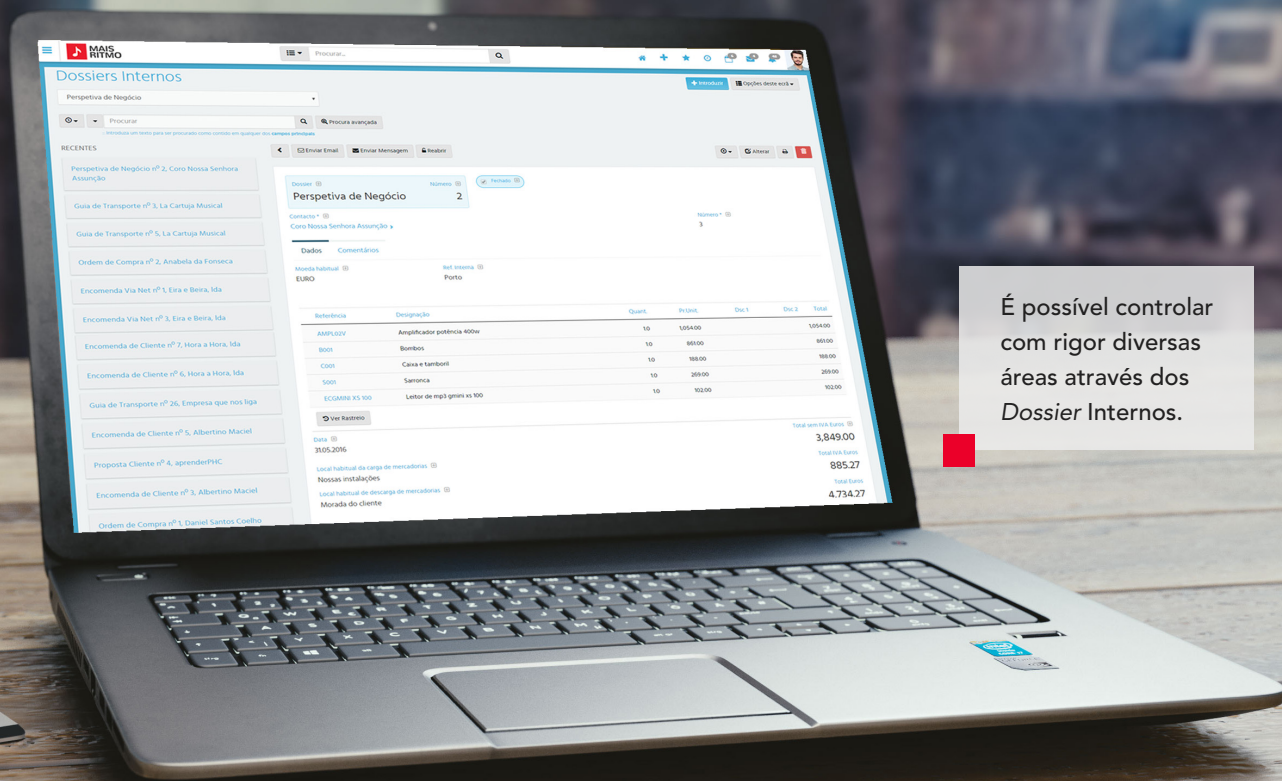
MAIS RITMO

Procurar...

Dossiers Internos

Introduzir

Opções deste ecrã

Perspetiva de Negócio

Procurar

Procura avançada

Introduza um texto para ser procurado nos campos principais

RECENTES

Perspetiva de Negócio nº 2, Coro Nossa Senhora Assunção

Guia de Transporte nº 3, La Cartuja Musical

Guia de Transporte nº 5, La Cartuja Musical

Ordem de Compra nº 2, Anabela da Fonseca

Encomenda Via Net nº 1, Eira e Beira, lda

Encomenda Via Net nº 3, Eira e Beira, lda

Encomenda de Cliente nº 7, Hora a Hora, lda

Encomenda de Cliente nº 6, Hora a Hora, lda

Guia de Transporte nº 26, Empresa que nos liga

Encomenda de Cliente nº 5, Albertino Maciel

Proposta Cliente nº 4, aprenderPHC

Encomenda de Cliente nº 3, Albertino Maciel

Ordem de Compra nº 1, Daniel Santos Coelho

Enviar Email

Enviar Mensagem

Reabrir

Alterar

Dossier

Número

Perspetiva de Negócio

2

Fechado

Contacto *

Coro Nossa Senhora Assunção

Número *

3

Dados

Comentários

Moeda habitual

EURO

Ref. interna

Porto

| Referência | Designação | Quant. | Pr.Unit. | Dsc.1 | Dsc.2 | Total |
|---|---|---|---|---|---|---|
| AMPL02V | Amplificador potência 400w | 1.0 | 1,054.00 | | | 1,054.00 |
| B001 | Bombos | 1.0 | 861.00 | | | 861.00 |
| C001 | Caixa e tamboril | 1.0 | 188.00 | | | 188.00 |
| S001 | Sarronca | 1.0 | 269.00 | | | 269.00 |
| ECGMINI XS 100 | Leitor de mp3 gmini xs 100 | 1.0 | 102.00 | | | 102.00 |

Ver Rastreio

Data

31.05.2016

Total sem IVA Euros

3,849.00

Total IVA Euros

885.27

Total Euros

4,734.27

Local habitual da carga de mercadorias

Nossas instalações

Local habitual de descarga de mercadorias

Morada do cliente

É possível controlar com rigor diversas áreas através dos *Dossier* Internos.